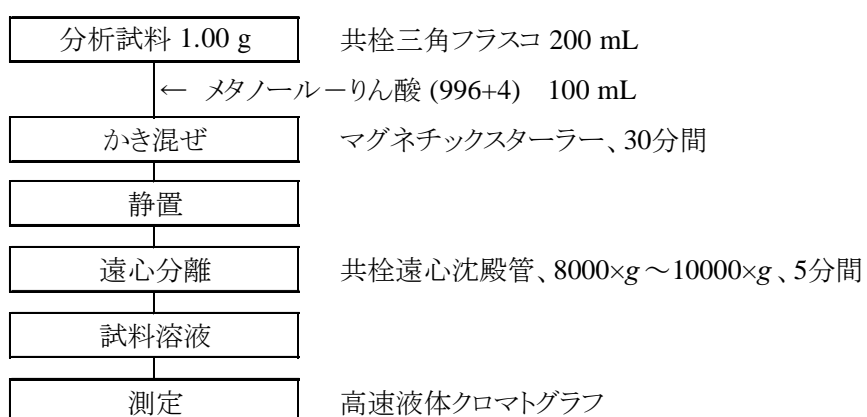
分析試料 1.00 g　　共栓三角フラスコ 200 mL

← メタノールーりん酸 (996+4)　100 mL

かき混ぜ　　マグネチックスターラー、30分間

静置

遠心分離　　共栓遠心沈殿管、8000×$g$ ～10000×$g$、5分間

試料溶液

測定　　高速液体クロマトグラフ